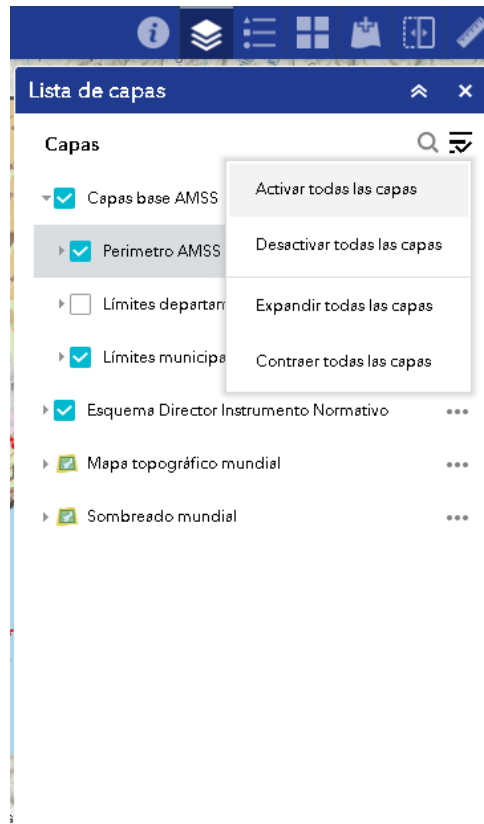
Lista de capas

Capas

Capas base AMSS

Perimetro AMSS

Límites departam

Límites municipa

Activar todas las capas

Desactivar todas las capas

Expandir todas las capas

Contraer todas las capas

Esquema Director Instrumento Normativo

Mapa topográfico mundial

Sombreado mundial